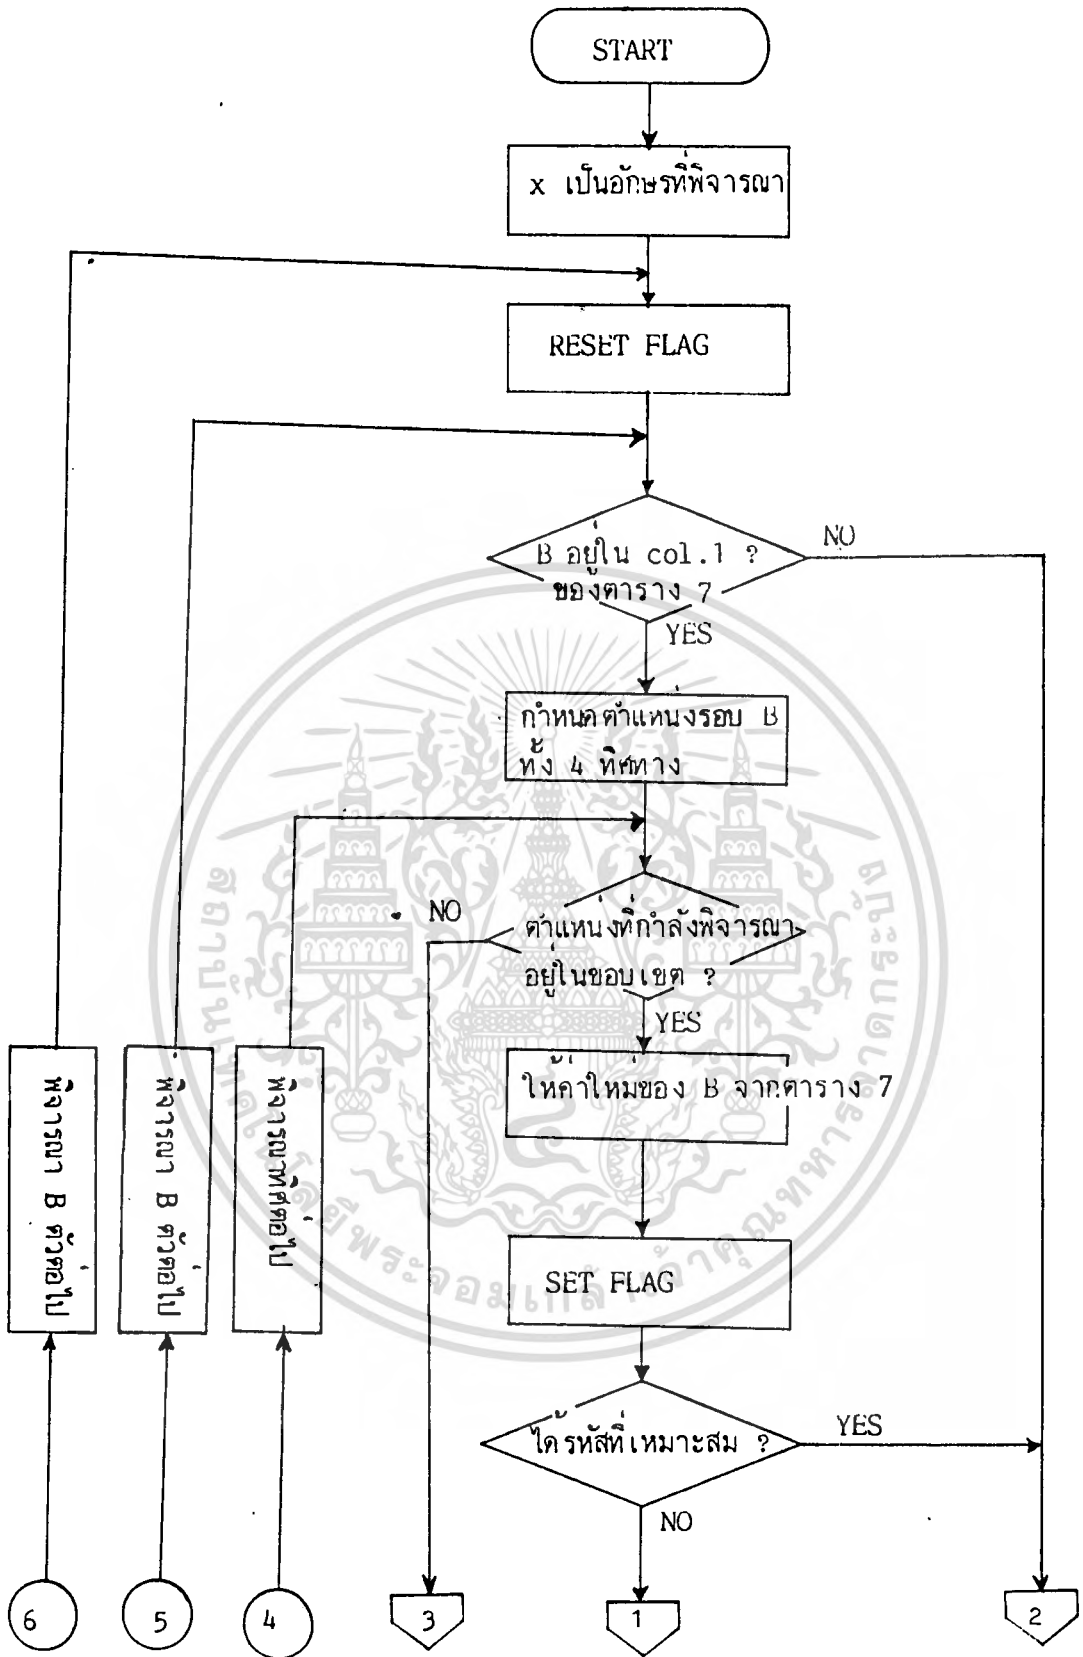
START

x เป็นอักษรที่พิจารณา

RESET FLAG

B อยู่ใน col.1 ? ของตาราง 7

NO

YES

กำหนดตำแหน่งรอบ B ทั้ง 4 ทิศทาง

ตำแหน่งที่กำลังพิจารณา อยู่ในขอบเขต ?

NO

YES

ให้ค่าใหม่ของ B จากตาราง 7

SET FLAG

ได้รหัสที่เหมาะสม ?

YES

NO

พิจารณา B ตัวต่อไป

พิจารณา B ตัวต่อไป

พิจารณาทิศต่อไป

6

5

4

3

1

2